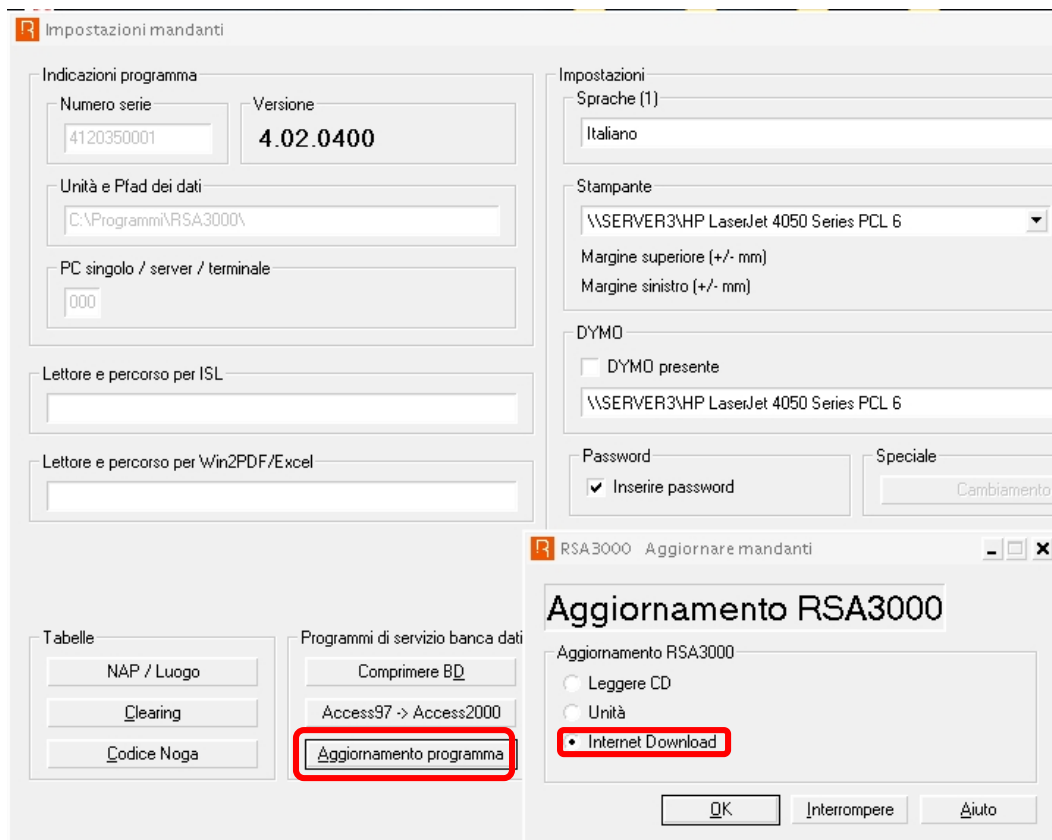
Impostazioni mandanti

Indicazioni programma

Numero serie

4120350001

Versione

4.02.0400

Unità e Pfad dei dati

C:\Programmi\RSA3000\

PC singolo / server / terminale

000

Lettore e percorso per ISL

Lettore e percorso per Win2PDF/Excel

Tabelle

NAP / Luogo

Clearing

Codice Noga

Programmi di servizio banca dati

Comprimere BD

Access97 -> Access2000

Aggiornamento programma

Impostazioni

Sprache (1)

Italiano

Stampante

\\SERVER3\HP LaserJet 4050 Series PCL 6

Margine superiore (+/- mm)

Margine sinistro (+/- mm)

DYMO

DYMO presente

\\SERVER3\HP LaserJet 4050 Series PCL 6

Password

Inserire password

Speciale

Cambiamento

RSA3000 Aggiornare mandanti

Aggiornamento RSA3000

Aggiornamento RSA3000

Leggere CD

Unità

Internet Download

OK

Interrompere

Aiuto